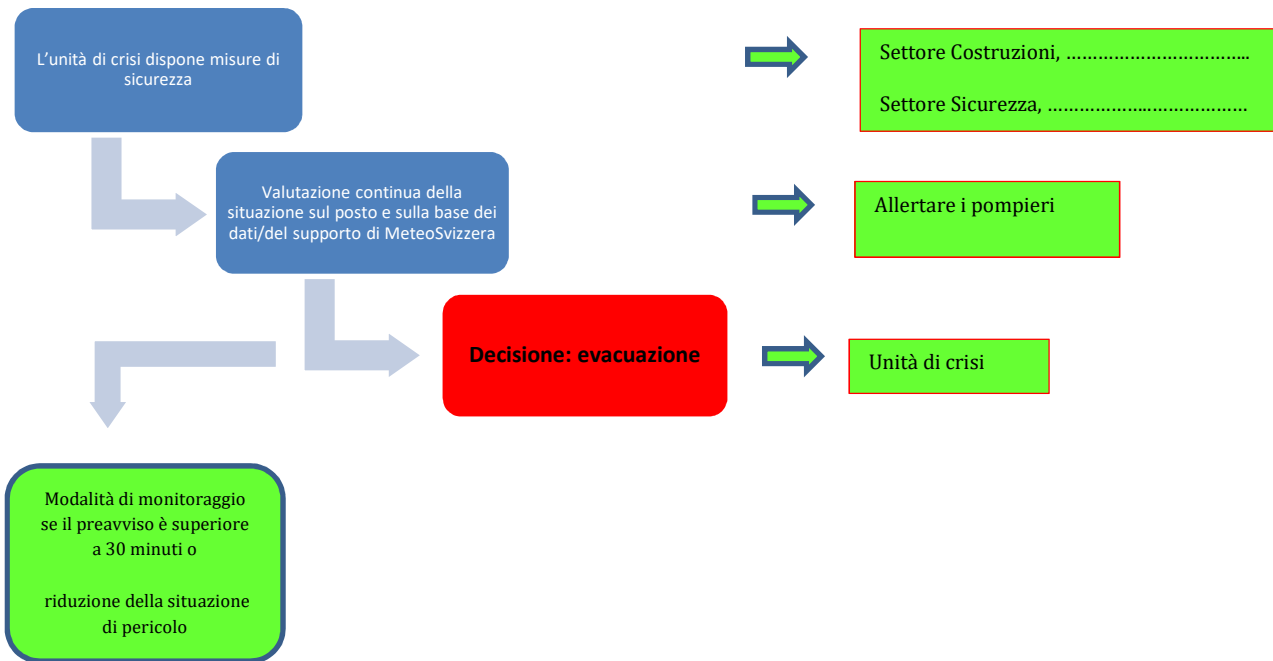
L’unità di crisi dispone misure di sicurezza

Settore Costruzioni, ……………………………..

Settore Sicurezza, ……………………………….

Valutazione continua della situazione sul posto e sulla base dei dati/del supporto di MeteoSvizzera

Allertare i pompieri

Decisione: evacuazione

Unità di crisi

Modalità di monitoraggio se il preavviso è superiore a 30 minuti o

riduzione della situazione di pericolo